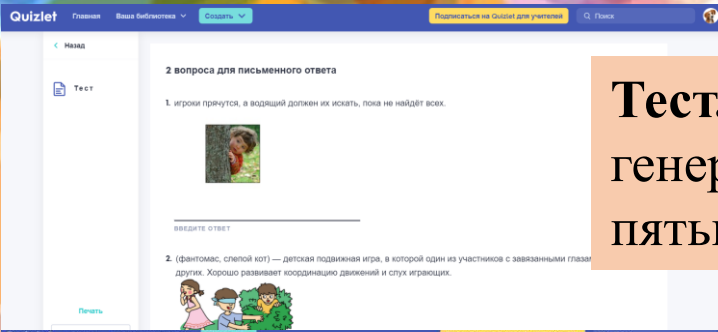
Quizlet Главная Ваша библиотека Создать Подписаться на Quizlet для учителей Поиск

Назад

Тест

Печать

2 вопроса для письменного ответа

1. игроки прячутся, а водящий должен их искать, пока не найдёт всех.

ВВЕДИТЕ ОТВЕТ

2. (фантомас, слепой кот) — детская подвижная игра, в которой один из участников с завязанными глаза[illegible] других. Хорошо развивает координацию движений и слух играющих.

Тест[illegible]
генер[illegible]
пяты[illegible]